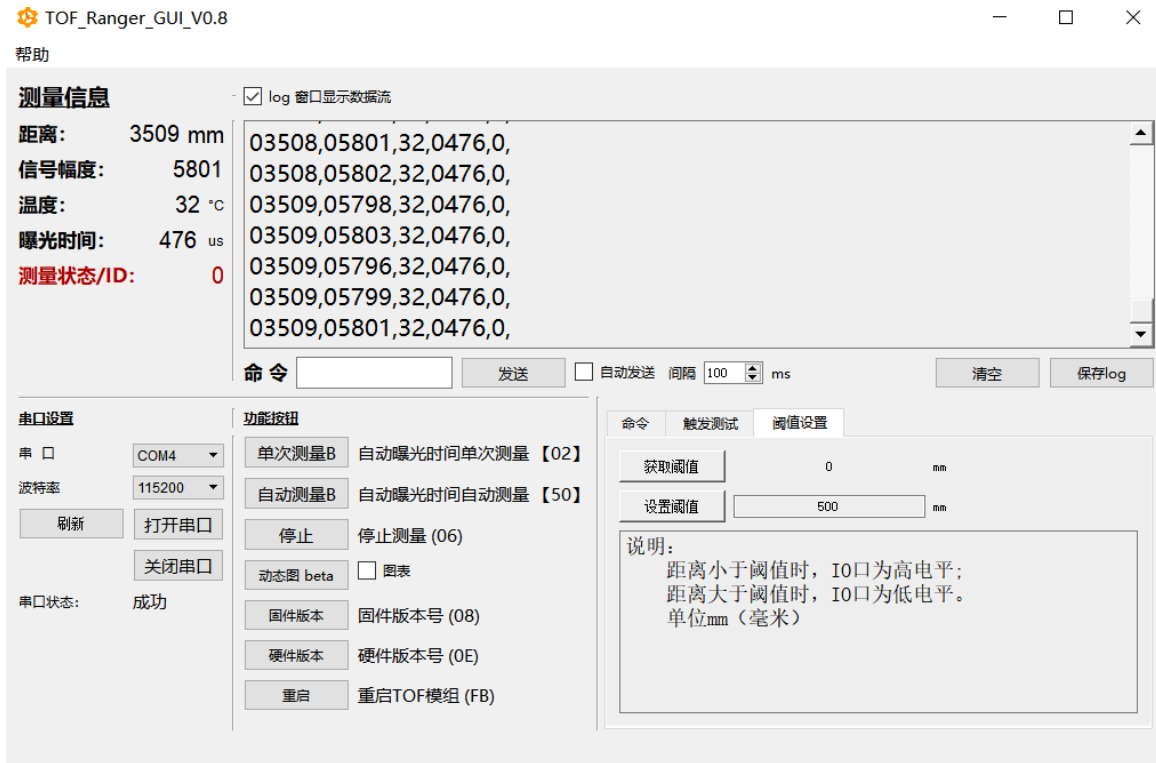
TOF_Ranger_GUI_V0.8

帮助

测量信息

距离: 3509 mm
信号幅度: 5801
温度: 32 °C
曝光时间: 476 us
测量状态/ID: 0

log 窗口显示数据流

03508,05801,32,0476,0,
03508,05802,32,0476,0,
03509,05798,32,0476,0,
03509,05803,32,0476,0,
03509,05796,32,0476,0,
03509,05799,32,0476,0,
03509,05801,32,0476,0,

命令 发送 自动发送 间隔 100 ms 清空 保存log

串口设置

串 口 COM4
波特率 115200
刷新 打开串口
关闭串口
串口状态: 成功

功能按钮

单次测量B 自动曝光时间单次测量 【02】
自动测量B 自动曝光时间自动测量 【50】
停止 停止测量 (06)
动态图 beta 图表
固件版本 固件版本号 (08)
硬件版本 硬件版本号 (0E)
重启 重启TOF模组 (FB)

命令 触发测试 阈值设置

获取阈值 0 mm
设置阈值 500 mm

说明:
距离小于阈值时，IO口为高电平;
距离大于阈值时，IO口为低电平。
单位mm（毫米）